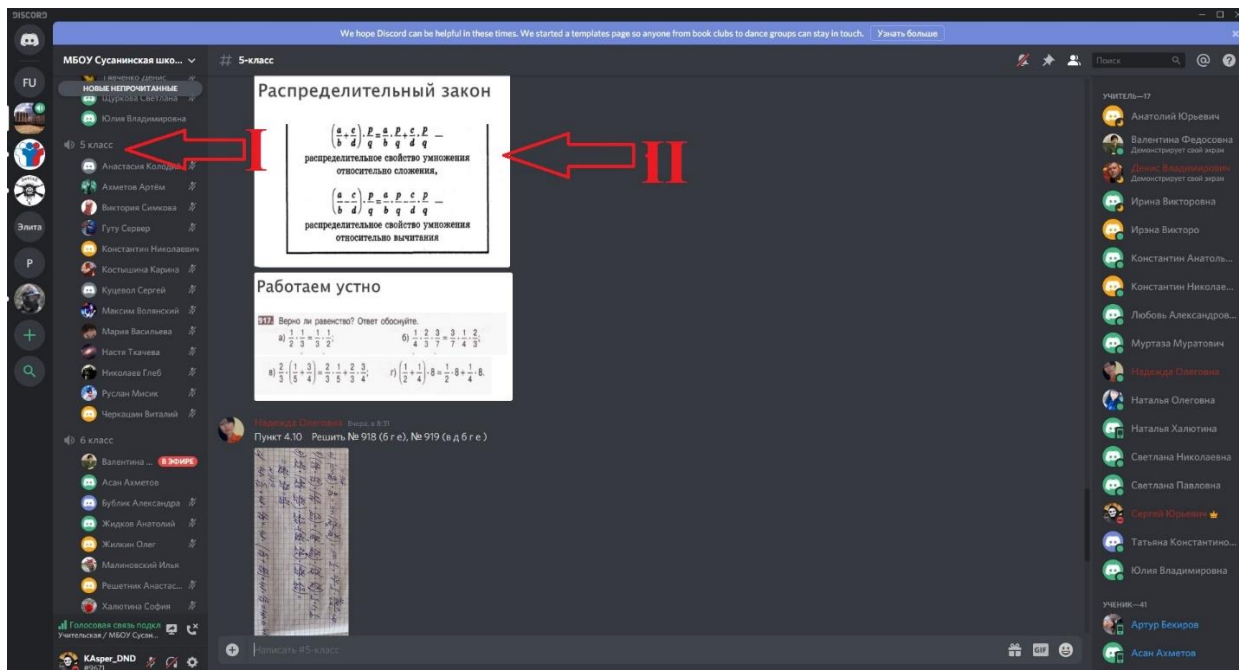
DISCORD

We hope Discord can be helpful in these times. We started a templates page so anyone from book clubs to dance groups can stay in touch. Узнать больше

FU

Элита

P

МБОУ Сусанинская шко...

Ткаченко Денис

НОВЫЕ НЕПРОЧИТАННЫЕ

Щуркова Светлана

Юлия Владимировна

5 класс

Анастасия Колоди...

Ахметов Артём

Виктория Симкова

Гуту Сервер

Константин Николаевич

Костышина Карина

Куцевол Сергей

Максим Волянский

Мария Васильева

Настя Ткачева

Николаев Глеб

Руслан Мисик

Черкашин Виталий

6 класс

Валентина ... В ЭФИРЕ

Асан Ахметов

Бублик Александра

Жидков Анатолий

Жилкин Олег

Малиновский Илья

Решетник Анастас...

Халютина София

Голосовая связь подкл...
Учительская / МБОУ Сусан...

KAsper_DND
#9671

I

II

# 5-класс

Распределительный закон

$\left(\frac{a}{b}+\frac{c}{d}\right)\cdot\frac{p}{q}=\frac{a}{b}\cdot\frac{p}{q}+\frac{c}{d}\cdot\frac{p}{q}$ —
распределительное свойство умножения относительно сложения,

$\left(\frac{a}{b}-\frac{c}{d}\right)\cdot\frac{p}{q}=\frac{a}{b}\cdot\frac{p}{q}-\frac{c}{d}\cdot\frac{p}{q}$ —
распределительное свойство умножения относительно вычитания

Работаем устно

917. Верно ли равенство? Ответ обоснуйте.
а) $\frac{1}{2}\cdot\frac{1}{3}=\frac{1}{3}\cdot\frac{1}{2}$;
б) $\frac{1}{4}\cdot\frac{2}{3}\cdot\frac{3}{7}=\frac{3}{7}\cdot\frac{1}{4}\cdot\frac{2}{3}$;
в) $\frac{2}{3}\cdot\left(\frac{1}{5}+\frac{3}{4}\right)=\frac{2}{3}\cdot\frac{1}{5}+\frac{2}{3}\cdot\frac{3}{4}$;
г) $\left(\frac{1}{2}+\frac{1}{4}\right)\cdot8=\frac{1}{2}\cdot8+\frac{1}{4}\cdot8$.

Надежда Олеговна Вчера, в 8:31
Пункт 4.10 Решить № 918 (б г е), № 919 (в д б г е)

Написать #5-класс

Поиск

УЧИТЕЛЬ—17

Анатолий Юрьевич

Валентина Федосовна
Демонстрирует свой экран

Денис Владимирович
Демонстрирует свой экран

Ирина Викторовна

Ирэна Викторо

Константин Анатоль...

Константин Николае...

Любовь Александров...

Муртаза Муратович

Надежда Олеговна

Наталья Олеговна

Наталья Халютина

Светлана Николаевна

Светлана Павловна

Сергей Юрьевич

Татьяна Константино...

Юлия Владимировна

УЧЕНИК—41

Артур Бекиров

Асан Ахметов